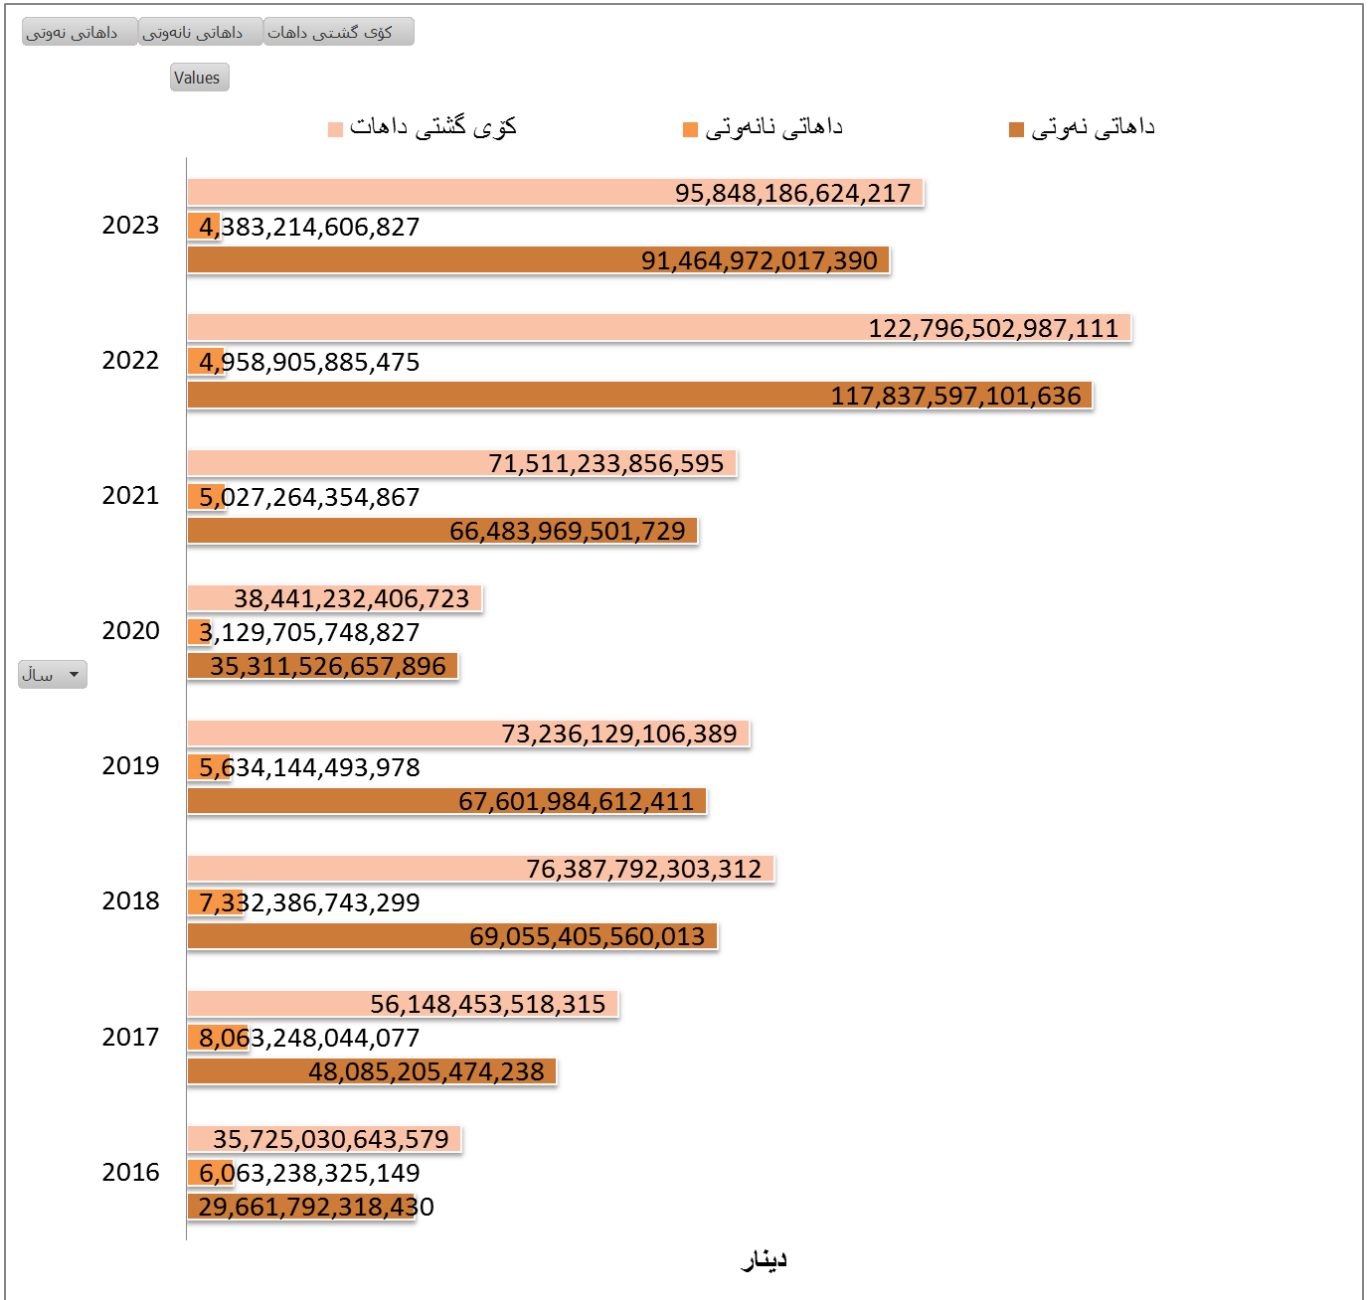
داهاتی نەوتی داهاتی نانەوتی کۆی گشتی داهات

Values

کۆی گشتی داهات داهاتی نانەوتی داهاتی نەوتی

2023
95,848,186,624,217
4,383,214,606,827
91,464,972,017,390

2022
122,796,502,987,111
4,958,905,885,475
117,837,597,101,636

2021
71,511,233,856,595
5,027,264,354,867
66,483,969,501,729

2020
38,441,232,406,723
3,129,705,748,827
35,311,526,657,896

ساڵ

2019
73,236,129,106,389
5,634,144,493,978
67,601,984,612,411

2018
76,387,792,303,312
7,332,386,743,299
69,055,405,560,013

2017
56,148,453,518,315
8,063,248,044,077
48,085,205,474,238

2016
35,725,030,643,579
6,063,238,325,149
29,661,792,318,430

دینار